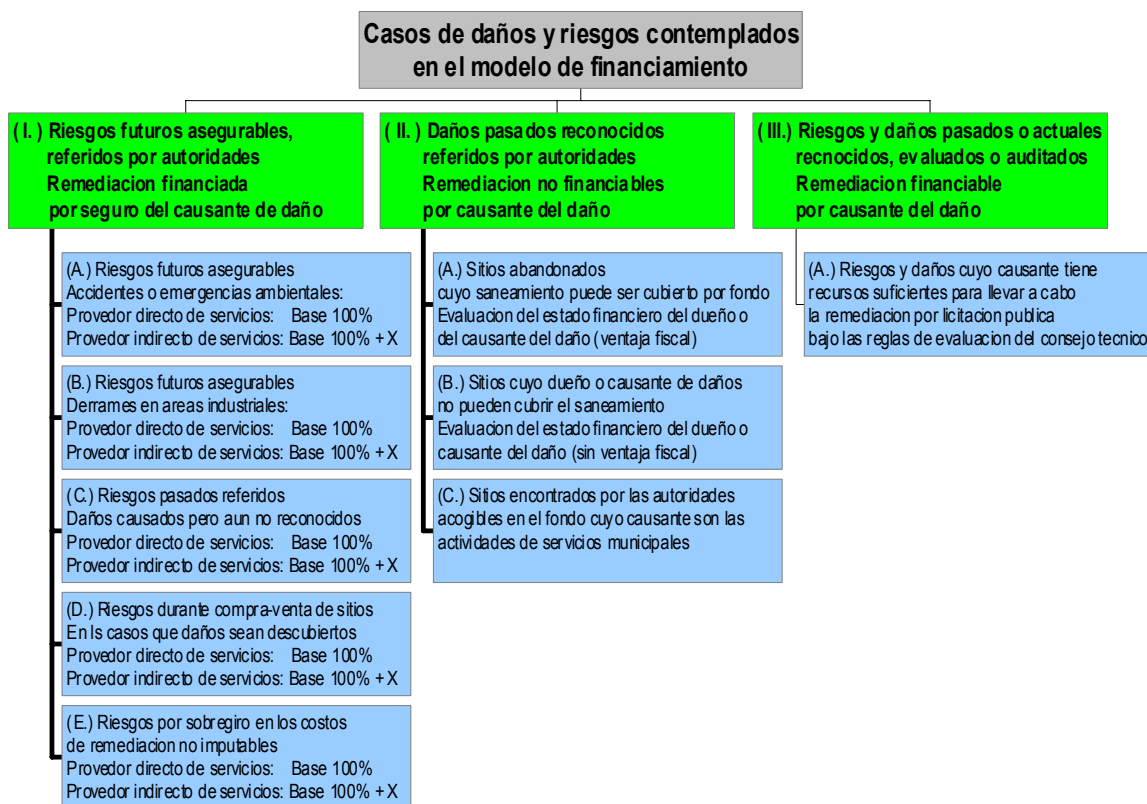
Casos de daños y riesgos contemplados
en el modelo de financiamiento

(I. ) Riesgos futuros asegurables,
referidos por autoridades
Remediacion financiada
por seguro del causante de daño

(A.) Riesgos futuros asegurables
Accidentes o emergencias ambientales:
Provedor directo de servicios: Base 100%
Provedor indirecto de servicios: Base 100% + X

(B.) Riesgos futuros asegurables
Derrames en areas industriales:
Provedor directo de servicios: Base 100%
Provedor indirecto de servicios: Base 100% + X

(C.) Riesgos pasados referidos
Daños causados pero aun no reconocidos
Provedor directo de servicios: Base 100%
Provedor indirecto de servicios: Base 100% + X

(D.) Riesgos durante compra-venta de sitios
En ls casos que daños sean descubiertos
Provedor directo de servicios: Base 100%
Provedor indirecto de servicios: Base 100% + X

(E.) Riesgos por sobregiro en los costos
de remediacion no imputables
Provedor directo de servicios: Base 100%
Provedor indirecto de servicios: Base 100% + X

(II. ) Daños pasados reconocidos
referidos por autoridades
Remediacion no financiables
por causante del daño

(A.) Sitios abandonados
cuyo saneamiento puede ser cubierto por fondo
Evaluacion del estado financiero del dueño o
del causante del daño (ventaja fiscal)

(B.) Sitios cuyo dueño o causante de daños
no pueden cubrir el saneamiento
Evaluacion del estado financiero del dueño o
causante del daño (sin ventaja fiscal)

(C.) Sitios encontrados por las autoridades
acogibles en el fondo cuyo causante son las
actividades de servicios municipales

(III.) Riesgos y daños pasados o actuales
recnocidos, evaluados o auditados
Remediacion financiable
por causante del daño

(A.) Riesgos y daños cuyo causante tiene
recursos suficientes para llevar a cabo
la remediacion por licitacion publica
bajo las reglas de evaluacion del consejo tecnico